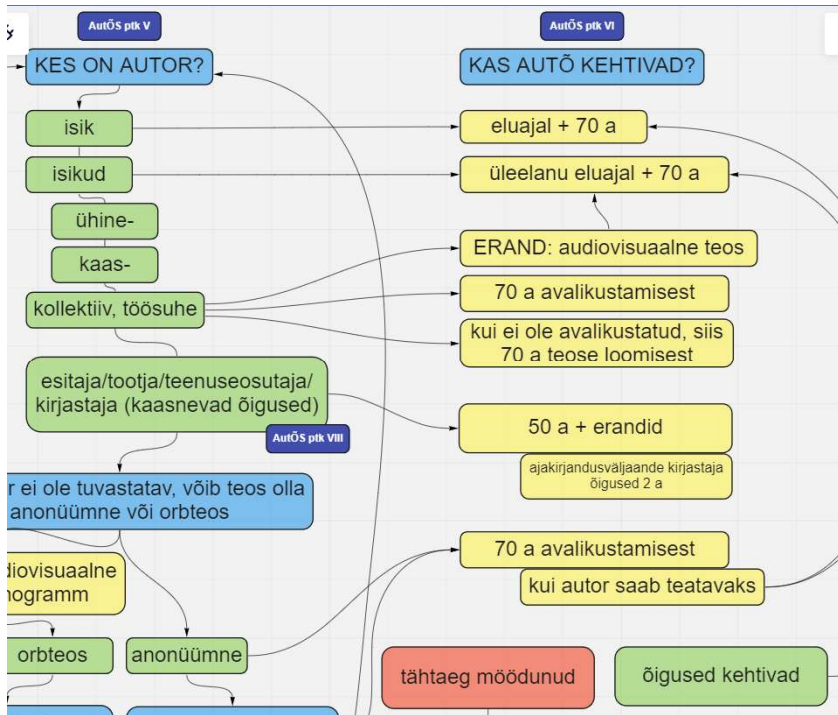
AutÕS ptk V

KES ON AUTOR?

isik

isikud

ühine-

kaas-

kollektiiv, töösuhe

esitaja/tootja/teenuseosutaja/ kirjastaja (kaasnevad õigused)

AutÕS ptk VIII

r ei ole tuvastatav, võib teos olla anonüümne või orbteos

diovisuaalne nogramm

orbteos

anonüümne

AutÕS ptk VI

KAS AUTÕ KEHTIVAD?

eluajal + 70 a

üleelanu eluajal + 70 a

ERAND: audiovisuaalne teos

70 a avalikustamisest

kui ei ole avalikustatud, siis 70 a teose loomisest

50 a + erandid

ajakirjandusväljaande kirjastaja õigused 2 a

70 a avalikustamisest

kui autor saab teatavaks

tähtaeg möödunud

õigused kehtivad